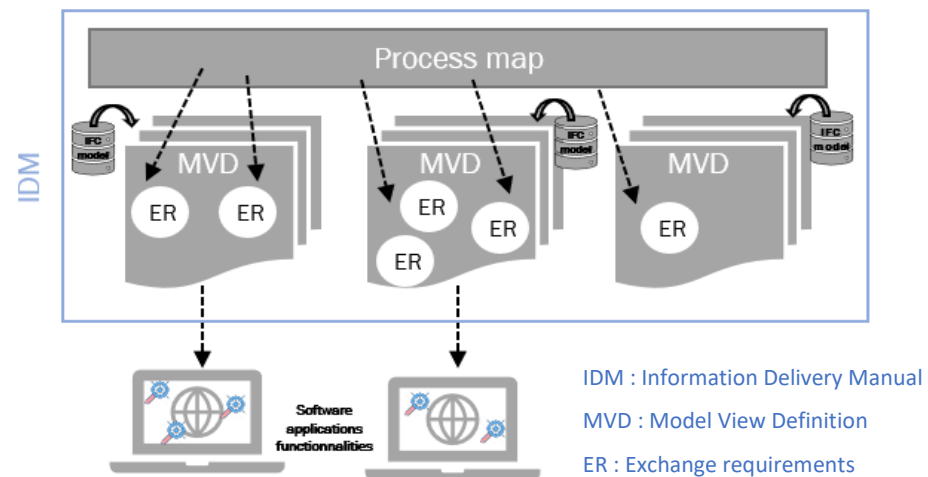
IDM

Process map

IFC model

MVD

ER

ER

IFC model

MVD

ER

ER

ER

IFC model

MVD

ER

Software applications functionnalities

IDM : Information Delivery Manual

MVD : Model View Definition

ER : Exchange requirements